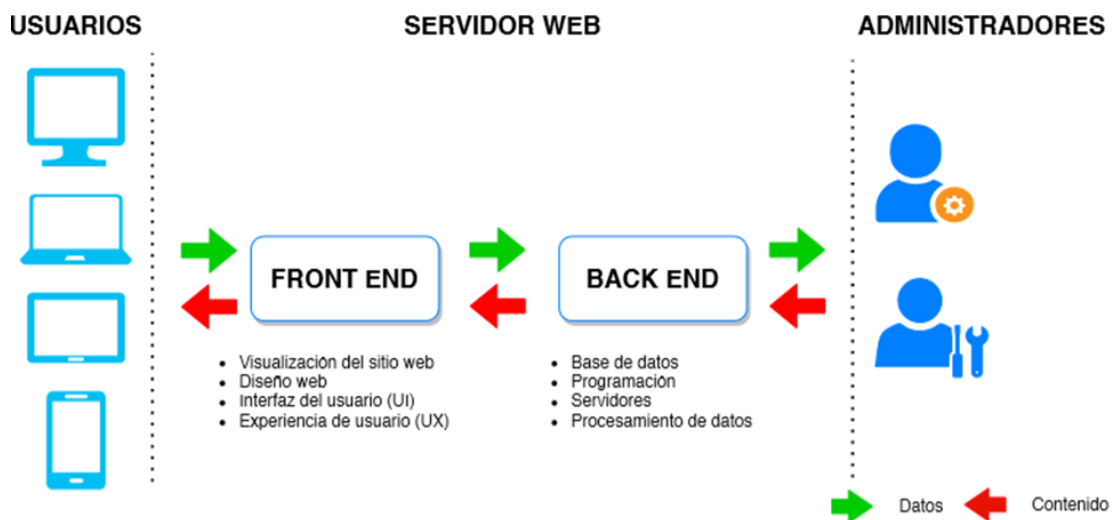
USUARIOS

SERVIDOR WEB

ADMINISTRADORES

FRONT END

BACK END

- Visualización del sitio web
- Diseño web
- Interfaz del usuario (UI)
- Experiencia de usuario (UX)

- Base de datos
- Programación
- Servidores
- Procesamiento de datos

Datos Contenido